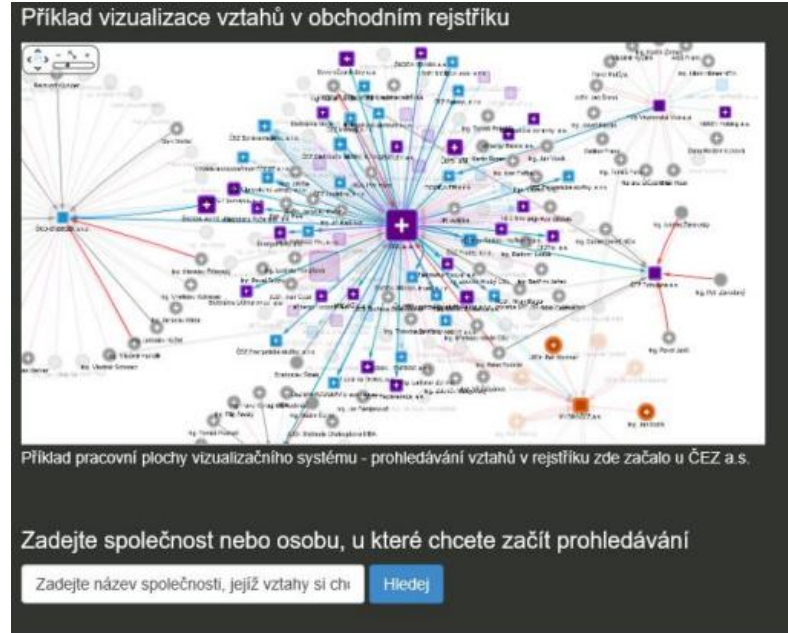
Příklad vizualizace vztahů v obchodním rejstříku

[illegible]

Příklad pracovní plochy vizualizačního systému - prohledávání vztahů v rejstříku zde začalo u ČEZ a.s.

Zadejte společnost nebo osobu, u které chcete začít prohledávání

Zadejte název společnosti, jejíž vztahy si ch

Hledej